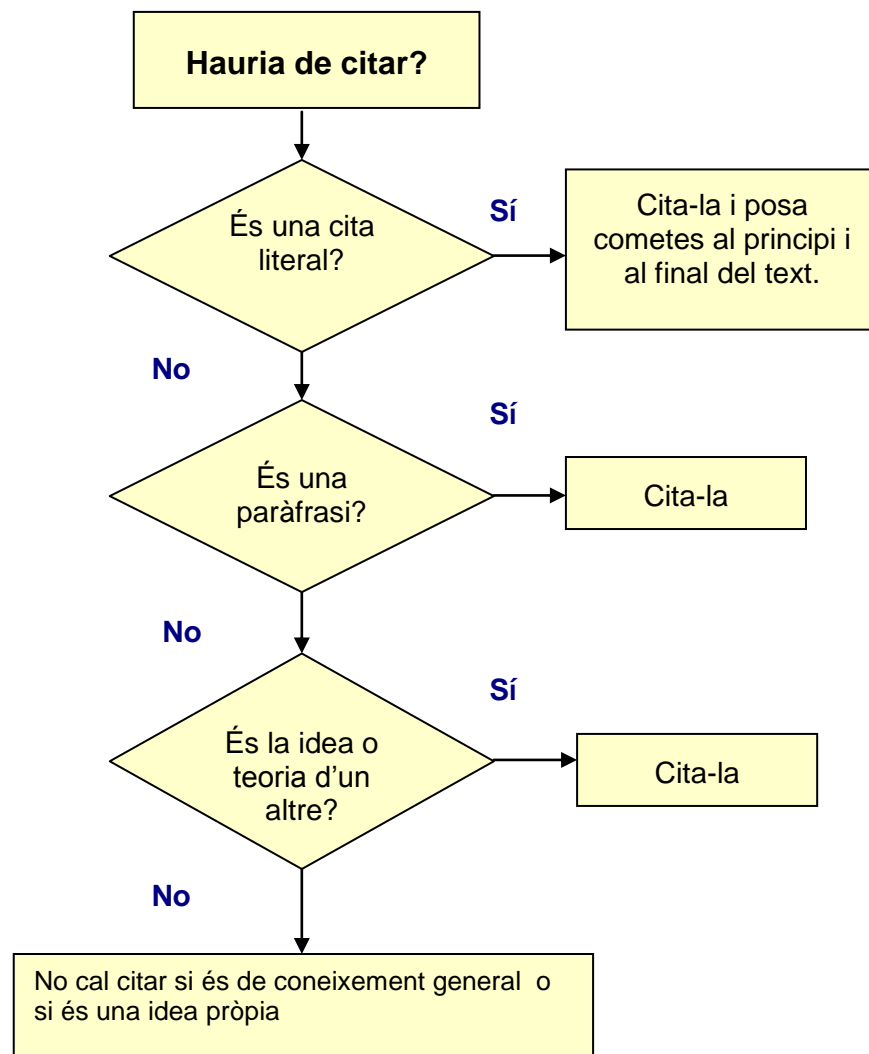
Hauria de citar?

És una cita literal?

Sí

Cita-la i posa cometes al principi i al final del text.

No

Sí

És una paràfrasi?

Cita-la

No

Sí

És la idea o teoria d'un altre?

Cita-la

No

No cal citar si és de coneixement general o si és una idea pròpia